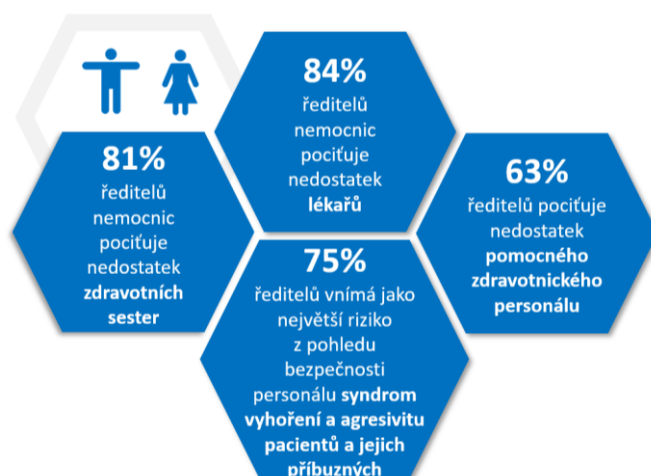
84%
ředitelů nemocnic pociťuje nedostatek **lékařů**

81%
ředitelů nemocnic pociťuje nedostatek **zdravotních sester**

63%
ředitelů pociťuje nedostatek **pomocného zdravotnického personálu**

75%
ředitelů vnímá jako největší riziko z pohledu bezpečnosti personálu **syndrom vyhoření a agresivitu pacientů a jejich příbuzných**